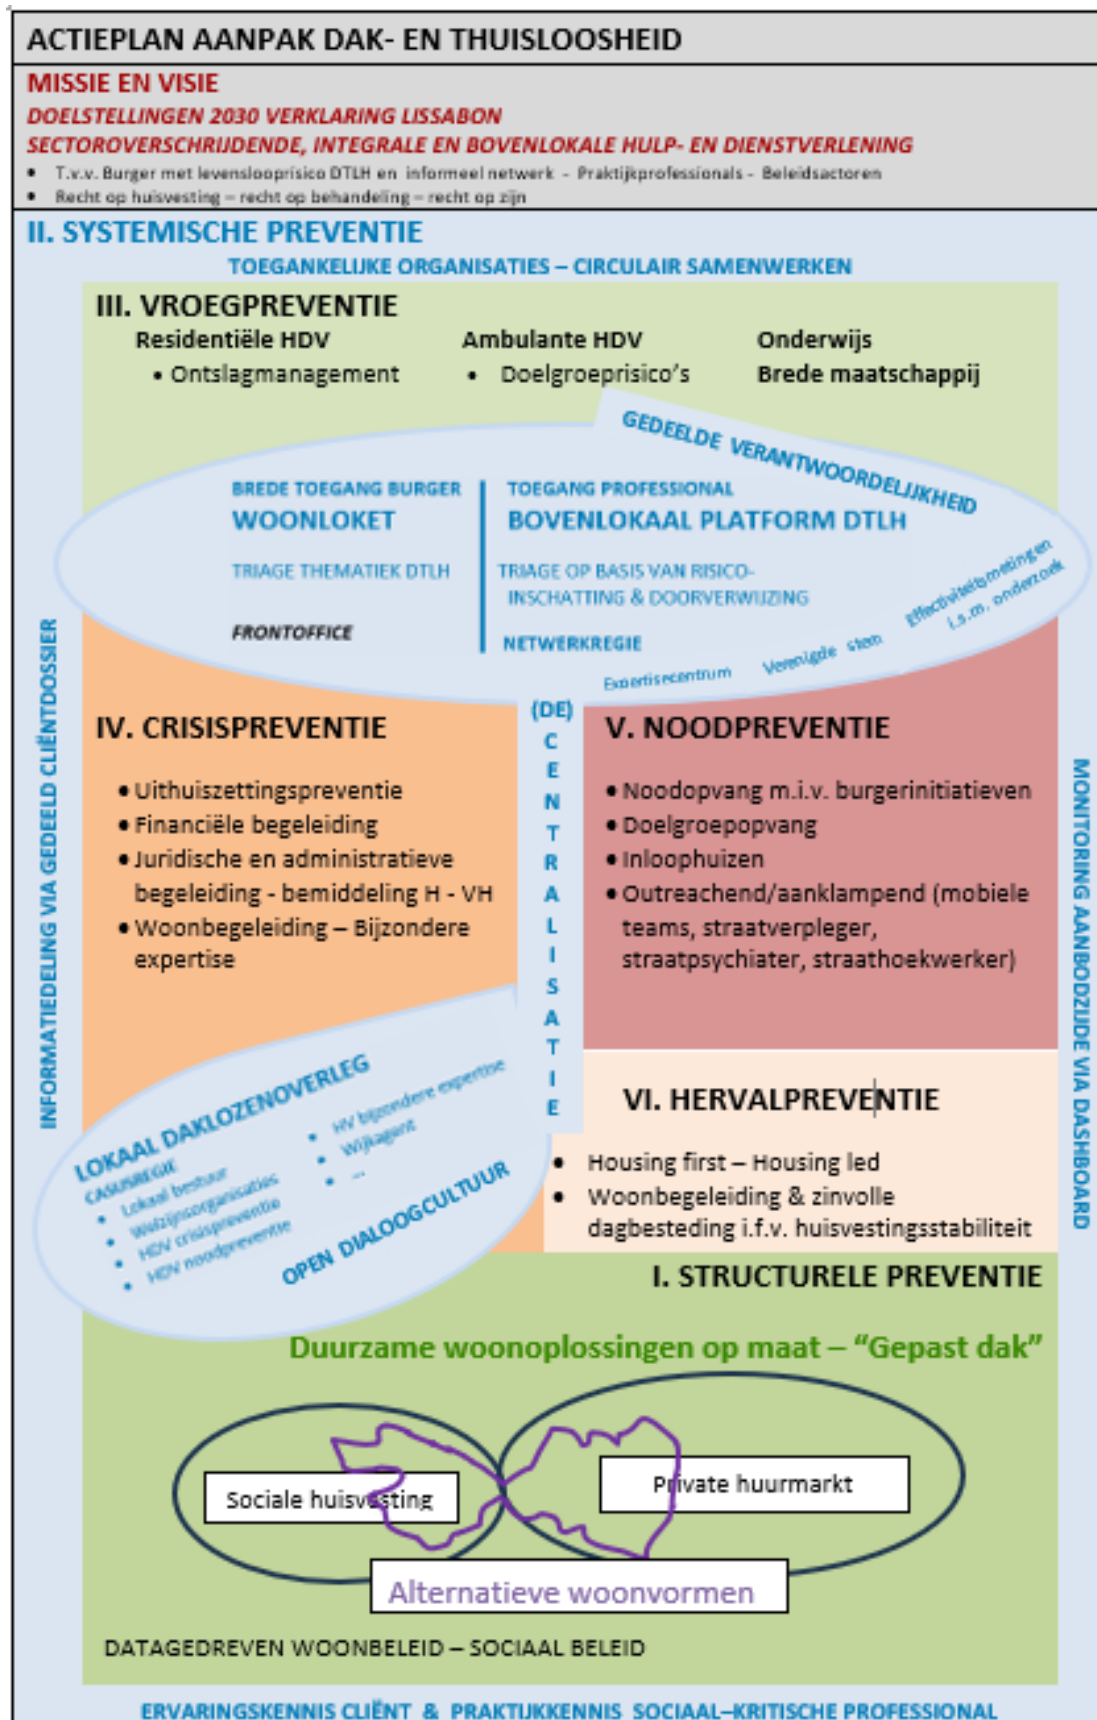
ACTIEPLAN AANPAK DAK- EN THUISLOOSHEID

MISSIE EN VISIE

DOELSTELLINGEN 2030 VERKLARING LISSABON

SECTOROVERSCHRIJDENDE, INTEGRALE EN BOVENLOKALE HULP- EN DIENSTVERLENING

- T.a.v. Burger met levenslooprisico DTLH en informeel netwerk – Praktijkprofessionals – Beleidsactoren
- Recht op huisvesting – recht op behandeling – recht op zijn

II. SYSTEMISCHE PREVENTIE

TOEGANKELIJKE ORGANISATIES – CIRCULAIR SAMENWERKEN

III. VROEGPREVENTIE

Residentiële HDV
- Ontslagmanagement

Ambulante HDV
- Doelgroeprisico's

Onderwijs
Brede maatschappij

GEDEELDE VERANTWOORDELIJKHEID

BREDE TOEGANG BURGER
WOONLOKET
TRIAGE THEMATIEK DTLH
FRONTOFFICE

TOEGANG PROFESSIONAL
BOVENLOKAAL PLATFORM DTLH
TRIAGE OP BASIS VAN RISICO-INSCHATTING & DOORVERWIJZING
NETWERKREGIE

Expertisecentrum   Verenigde stem   Effectiviteitsmetingen i.s.m. onderzoek

INFORMATIEDELING VIA GEDEELD CLIËNTDOSSIER

IV. CRISISPREVENTIE
- Uithuiszettingspreventie
- Financiële begeleiding
- Juridische en administratieve begeleiding - bemiddeling H - VH
- Woonbegeleiding – Bijzondere expertise

(DE) CENTRALISATIE

V. NOODPREVENTIE
- Noodopvang m.i.v. burgerinitiatieven
- Doelgroepopvang
- Inloophuizen
- Outreachend/aanklampend (mobiele teams, straatverpleger, straatpsychiater, straathoekwerker)

MONITORING AANBODZIJDE VIA DASHBOARD

LOKAAL DAKLOZENOVERLEG
CASUSREGIE
- Lokaal bestuur
- Welzijnsorganisaties
- HDV crisispreventie
- HDV noodpreventie
- HV bijzondere expertise
- Wijkagent
- ...

OPEN DIALOOGCULTUUR

VI. HERVALPREVENTIE
- Housing first – Housing led
- Woonbegeleiding & zinvolle dagbesteding i.f.v. huisvestingsstabiliteit

I. STRUCTURELE PREVENTIE

Duurzame woonoplossingen op maat – "Gepast dak"

Sociale huisvesting

Private huurmarkt

Alternatieve woonvormen

DATAGEDREVEN WOONBELEID – SOCIAAL BELEID

ERVARINGSKENNIS CLIËNT & PRAKTIJKKENNIS SOCIAAL–KRITISCHE PROFESSIONAL